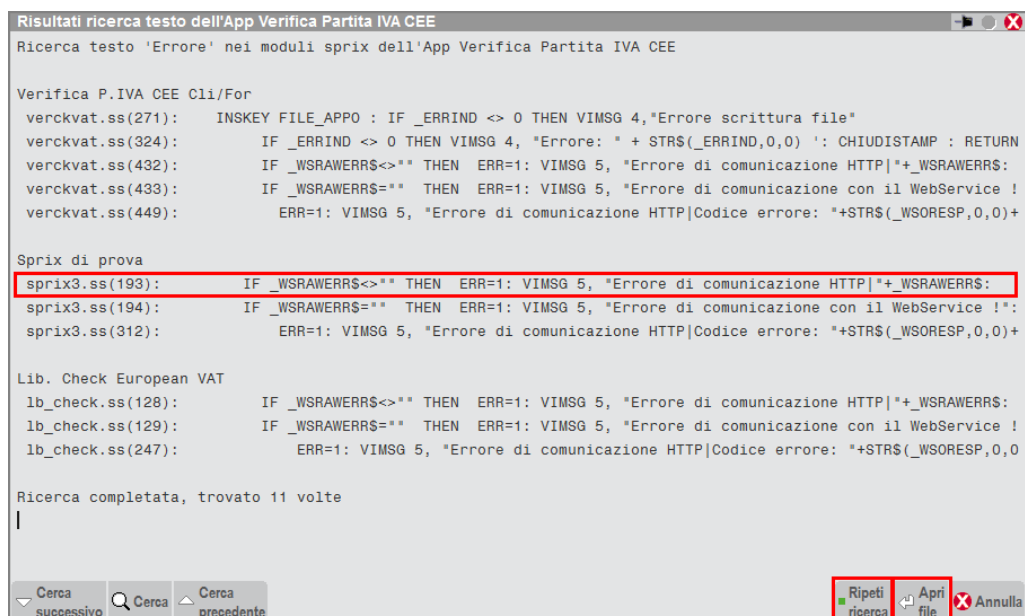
Risultati ricerca testo dell'App Verifica Partita IVA CEE

Ricerca testo 'Errore' nei moduli sprix dell'App Verifica Partita IVA CEE

Verifica P.IVA CEE Cli/For
verckvat.ss(271): INSKEY FILE_APPO : IF _ERRIND <> 0 THEN VIMSG 4,"Errore scrittura file"
verckvat.ss(324): IF _ERRIND <> 0 THEN VIMSG 4, "Errore: " + STR$(_ERRIND,0,0) ': CHIUDISTAMP : RETURN
verckvat.ss(432): IF _WSRAWERR$<>"" THEN ERR=1: VIMSG 5, "Errore di comunicazione HTTP|"+_WSRAWERR$:
verckvat.ss(433): IF _WSRAWERR$="" THEN ERR=1: VIMSG 5, "Errore di comunicazione con il WebService !
verckvat.ss(449): ERR=1: VIMSG 5, "Errore di comunicazione HTTP|Codice errore: "+STR$(_WSORESP,0,0)+

Sprix di prova
sprix3.ss(193): IF _WSRAWERR$<>"" THEN ERR=1: VIMSG 5, "Errore di comunicazione HTTP|"+_WSRAWERR$:
sprix3.ss(194): IF _WSRAWERR$="" THEN ERR=1: VIMSG 5, "Errore di comunicazione con il WebService !":
sprix3.ss(312): ERR=1: VIMSG 5, "Errore di comunicazione HTTP|Codice errore: "+STR$(_WSORESP,0,0)+

Lib. Check European VAT
lb_check.ss(128): IF _WSRAWERR$<>"" THEN ERR=1: VIMSG 5, "Errore di comunicazione HTTP|"+_WSRAWERR$:
lb_check.ss(129): IF _WSRAWERR$="" THEN ERR=1: VIMSG 5, "Errore di comunicazione con il WebService !
lb_check.ss(247): ERR=1: VIMSG 5, "Errore di comunicazione HTTP|Codice errore: "+STR$(_WSORESP,0,0

Ricerca completata, trovato 11 volte

Cerca successivo | Cerca | Cerca precedente | Ripeti ricerca | Apri file | Annulla